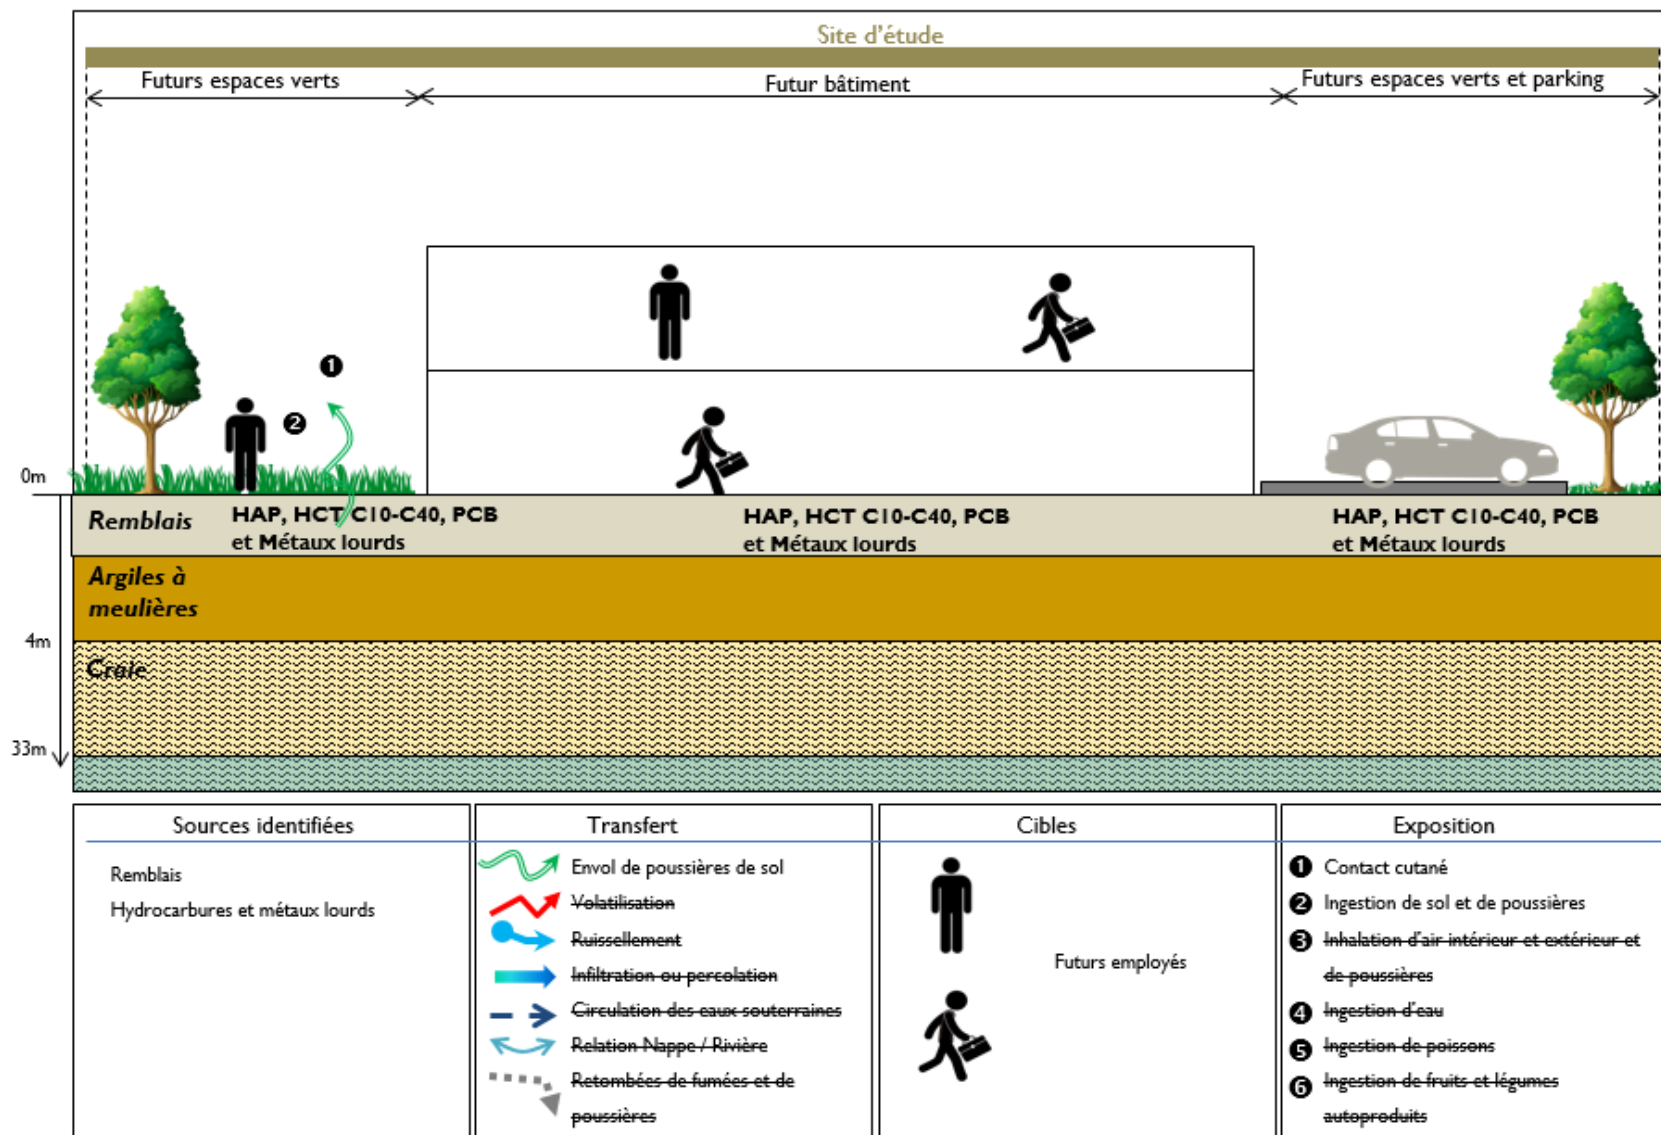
Site d'étude

Futurs espaces verts

Futur bâtiment

Futurs espaces verts et parking

❶

❷

0m

Remblais

HAP, HCT C10-C40, PCB et Métaux lourds

HAP, HCT C10-C40, PCB et Métaux lourds

HAP, HCT C10-C40, PCB et Métaux lourds

Argiles à meulières

4m

Craie

33m

| Sources identifiées | Transfert | Cibles | Exposition |
|---|---|---|---|
| Remblais<br>Hydrocarbures et métaux lourds | Envol de poussières de sol<br>~~Volatilisation~~<br>~~Ruissellement~~<br>~~Infiltration ou percolation~~<br>~~Circulation des eaux souterraines~~<br>~~Relation Nappe / Rivière~~<br>~~Retombées de fumées et de poussières~~ | Futurs employés | ❶ Contact cutané<br>❷ Ingestion de sol et de poussières<br>❸ ~~Inhalation d'air intérieur et extérieur et de poussières~~<br>❹ ~~Ingestion d'eau~~<br>❺ ~~Ingestion de poissons~~<br>❻ ~~Ingestion de fruits et légumes autoproduits~~ |